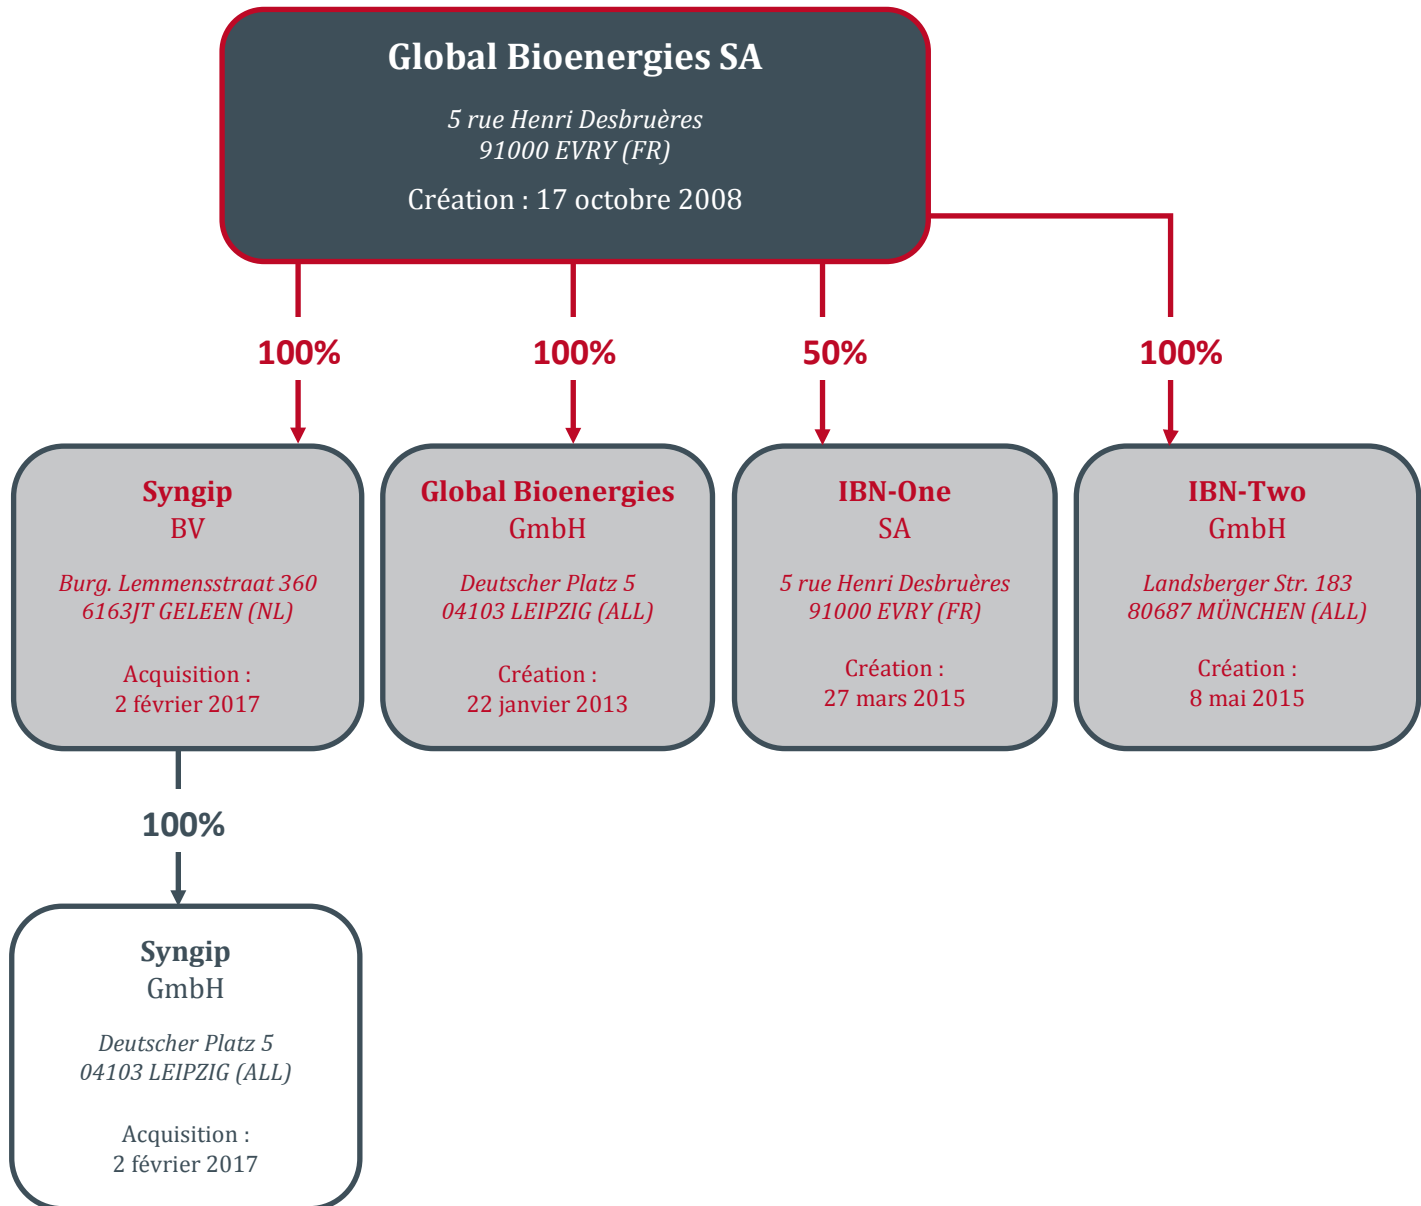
Global Bioenergies SA

5 rue Henri Desbruères
91000 EVRY (FR)

Création : 17 octobre 2008

100%

100%

50%

100%

Syngip
BV

Burg. Lemmensstraat 360
6163JT GELEEN (NL)

Acquisition :
2 février 2017

Global Bioenergies
GmbH

Deutscher Platz 5
04103 LEIPZIG (ALL)

Création :
22 janvier 2013

IBN-One
SA

5 rue Henri Desbruères
91000 EVRY (FR)

Création :
27 mars 2015

IBN-Two
GmbH

Landsberger Str. 183
80687 MÜNCHEN (ALL)

Création :
8 mai 2015

100%

Syngip
GmbH

Deutscher Platz 5
04103 LEIPZIG (ALL)

Acquisition :
2 février 2017